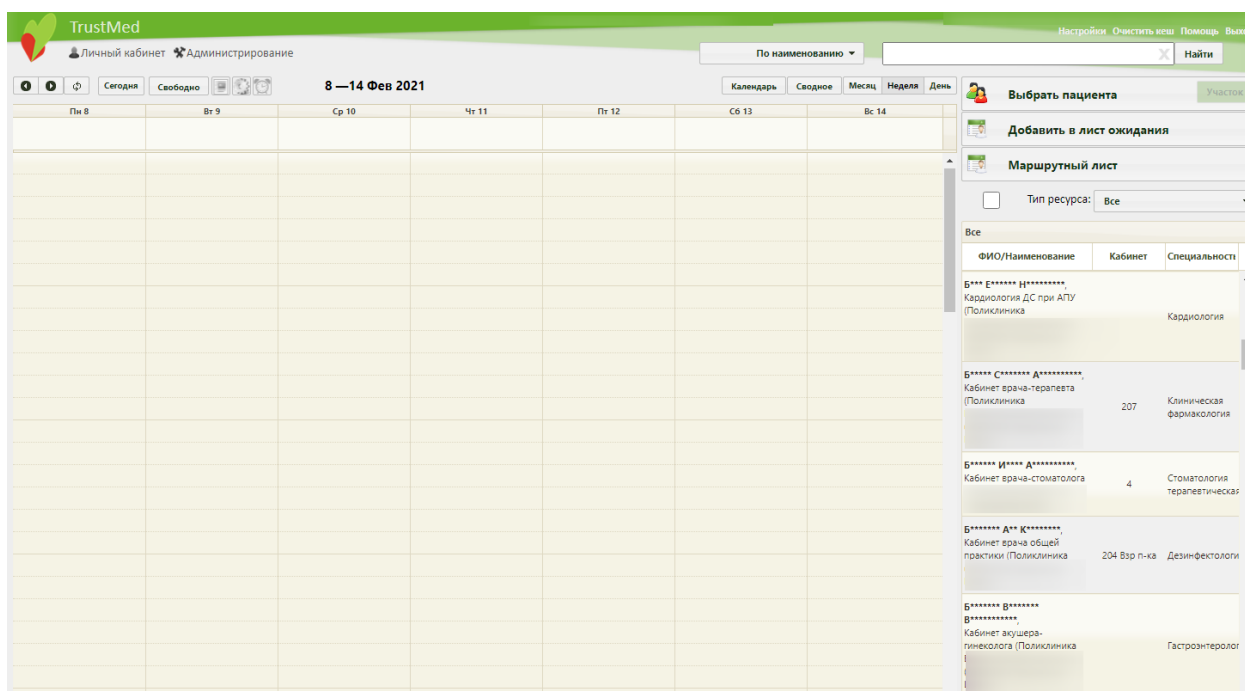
TrustMed

Настройки Очистить кеш Помощь Выхо

Личный кабинет Администрирование

По наименованию

Найти

Сегодня Свободно

8 —14 Фев 2021

Календарь Сводное Месяц Неделя День

Пн 8 | Вт 9 | Ср 10 | Чт 11 | Пт 12 | Сб 13 | Вс 14

Выбрать пациента

Участок

Добавить в лист ожидания

Маршрутный лист

Тип ресурса: Все

Все

| ФИО/Наименование | Кабинет | Специальност |
|---|---|---|
| Б*** Е****** Н*********, Кардиология ДС при АПУ (Поликлиника |  | Кардиология |
| Б***** С******* А**********, Кабинет врача-терапевта (Поликлиника | 207 | Клиническая фармакология |
| Б****** И**** А**********, Кабинет врача-стоматолога | 4 | Стоматология терапевтическая |
| Б******* А** К********, Кабинет врача общей практики (Поликлиника | 204 Взр п-ка | Дезинфектологи |
| Б******* В******* В***********, Кабинет акушера-гинеколога (Поликлиника |  | Гастроэнтеролог |